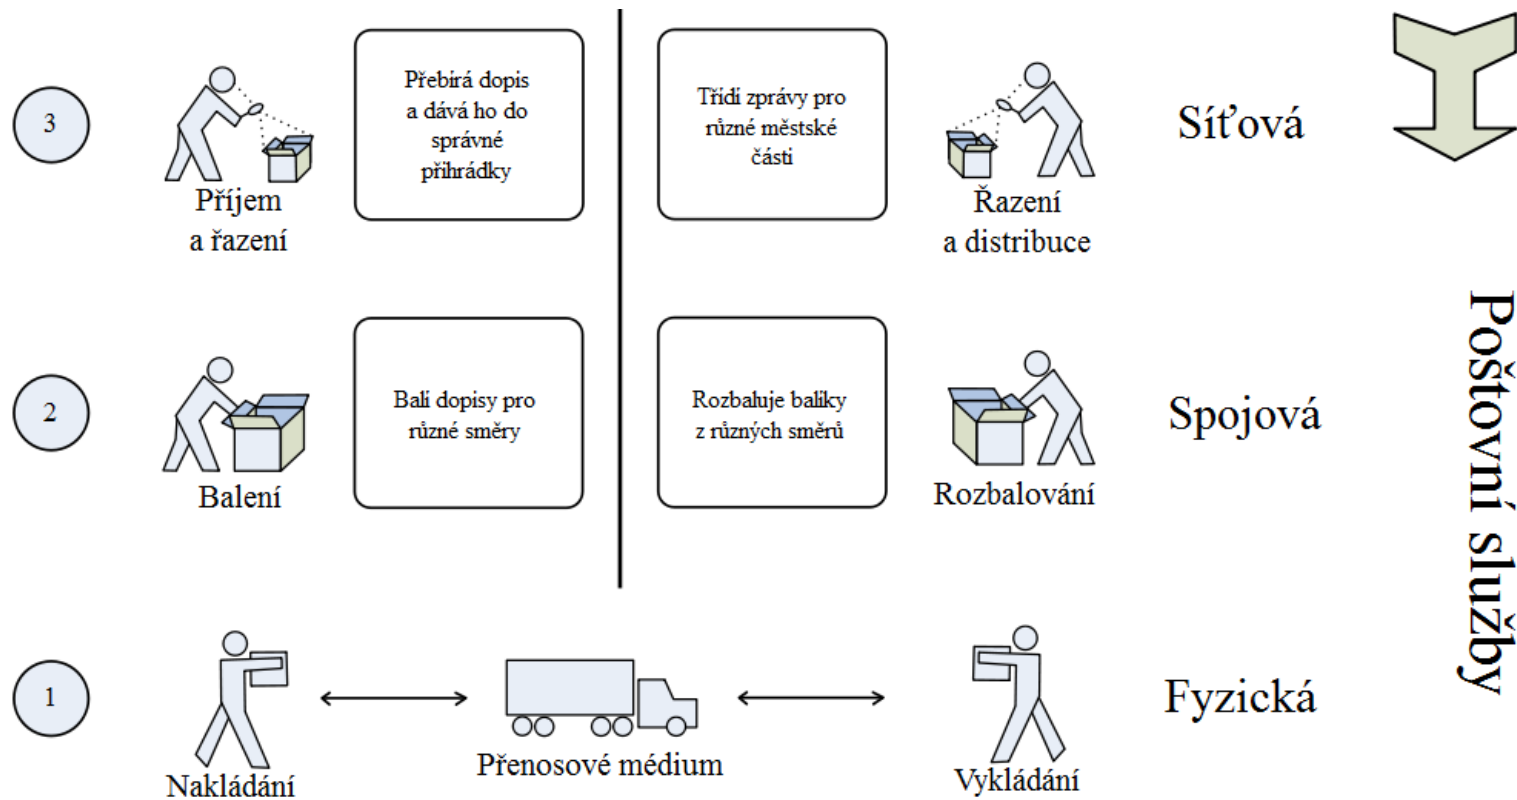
3

Příjem a řazení

Přebírá dopis a dává ho do správné přihrádky

Třídí zprávy pro různé městské části

Řazení a distribuce

Síťová

2

Balení

Balí dopisy pro různé směry

Rozbaluje balíky z různých směrů

Rozbalování

Spojová

1

Nakládání

Přenosové médium

Vykládání

Fyzická

Poštovní služby